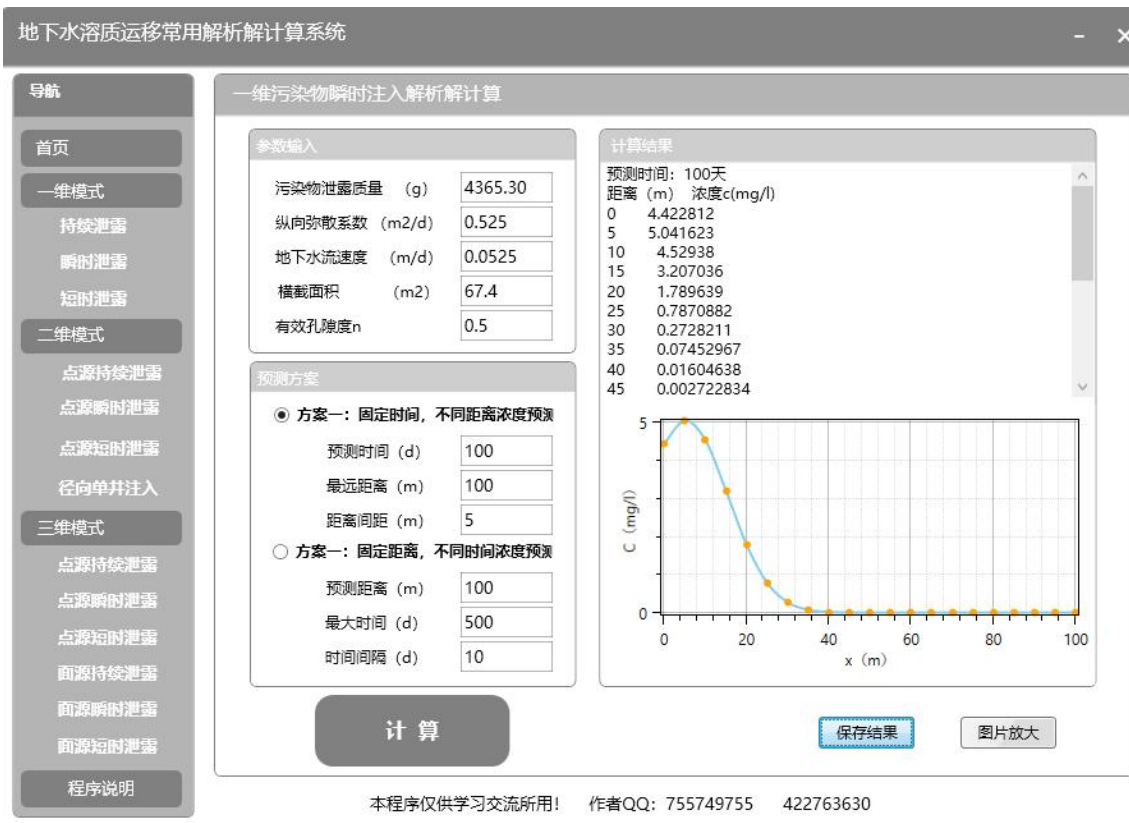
地下水溶质运移常用解析解计算系统

- ×

导航

首页

一维模式

持续泄露

瞬时泄露

短时泄露

二维模式

点源持续泄露

点源瞬时泄露

点源短时泄露

径向单井注入

三维模式

点源持续泄露

点源瞬时泄露

点源短时泄露

面源持续泄露

面源瞬时泄露

面源短时泄露

程序说明

一维污染物瞬时注入解析解计算

参数输入

| | |
|---|---|
| 污染物泄露质量 (g) | 4365.30 |
| 纵向弥散系数 (m2/d) | 0.525 |
| 地下水流速度 (m/d) | 0.0525 |
| 横截面积 (m2) | 67.4 |
| 有效孔隙度n | 0.5 |

预测方案

方案一：固定时间，不同距离浓度预测

| | |
|---|---|
| 预测时间 (d) | 100 |
| 最远距离 (m) | 100 |
| 距离间距 (m) | 5 |

方案一：固定距离，不同时间浓度预测

| | |
|---|---|
| 预测距离 (m) | 100 |
| 最大时间 (d) | 500 |
| 时间间隔 (d) | 10 |

计 算

计算结果

预测时间：100天
距离 (m) 浓度c(mg/l)
0 4.422812
5 5.041623
10 4.52938
15 3.207036
20 1.789639
25 0.7870882
30 0.2728211
35 0.07452967
40 0.01604638
45 0.002722834

5
0
C (mg/l)
0 20 40 60 80 100
x (m)

保存结果

图片放大

本程序仅供学习交流所用！ 作者QQ：755749755 422763630